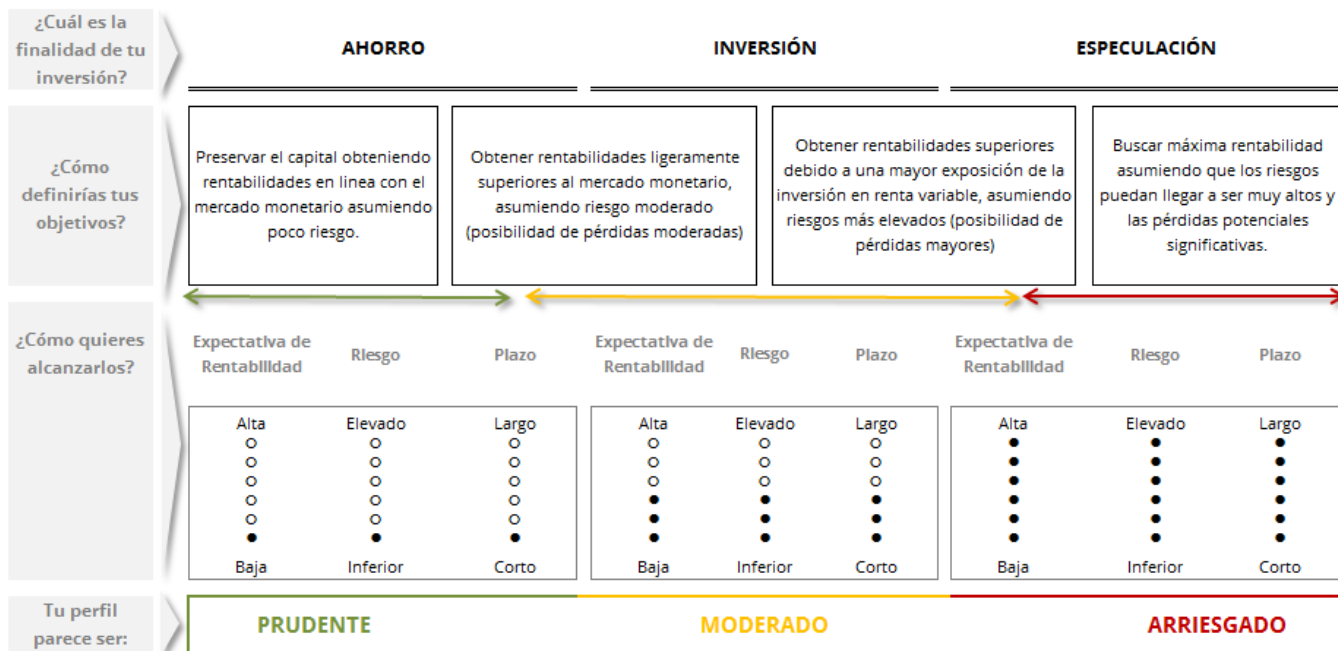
¿Cuál es la finalidad de tu inversión?

AHORRO

INVERSIÓN

ESPECULACIÓN

¿Cómo definirías tus objetivos?

Preservar el capital obteniendo rentabilidades en linea con el mercado monetario asumiendo poco riesgo.

Obtener rentabilidades ligeramente superiores al mercado monetario, asumiendo riesgo moderado (posibilidad de pérdidas moderadas)

Obtener rentabilidades superiores debido a una mayor exposición de la inversión en renta variable, asumiendo riesgos más elevados (posibilidad de pérdidas mayores)

Buscar máxima rentabilidad asumiendo que los riesgos puedan llegar a ser muy altos y las pérdidas potenciales significativas.

¿Cómo quieres alcanzarlos?

Expectativa de Rentabilidad | Riesgo | Plazo | Expectativa de Rentabilidad | Riesgo | Plazo | Expectativa de Rentabilidad | Riesgo | Plazo

Alta | Elevado | Largo | Alta | Elevado | Largo | Alta | Elevado | Largo

Baja | Inferior | Corto | Baja | Inferior | Corto | Baja | Inferior | Corto

Tu perfil parece ser:

PRUDENTE

MODERADO

ARRIESGADO